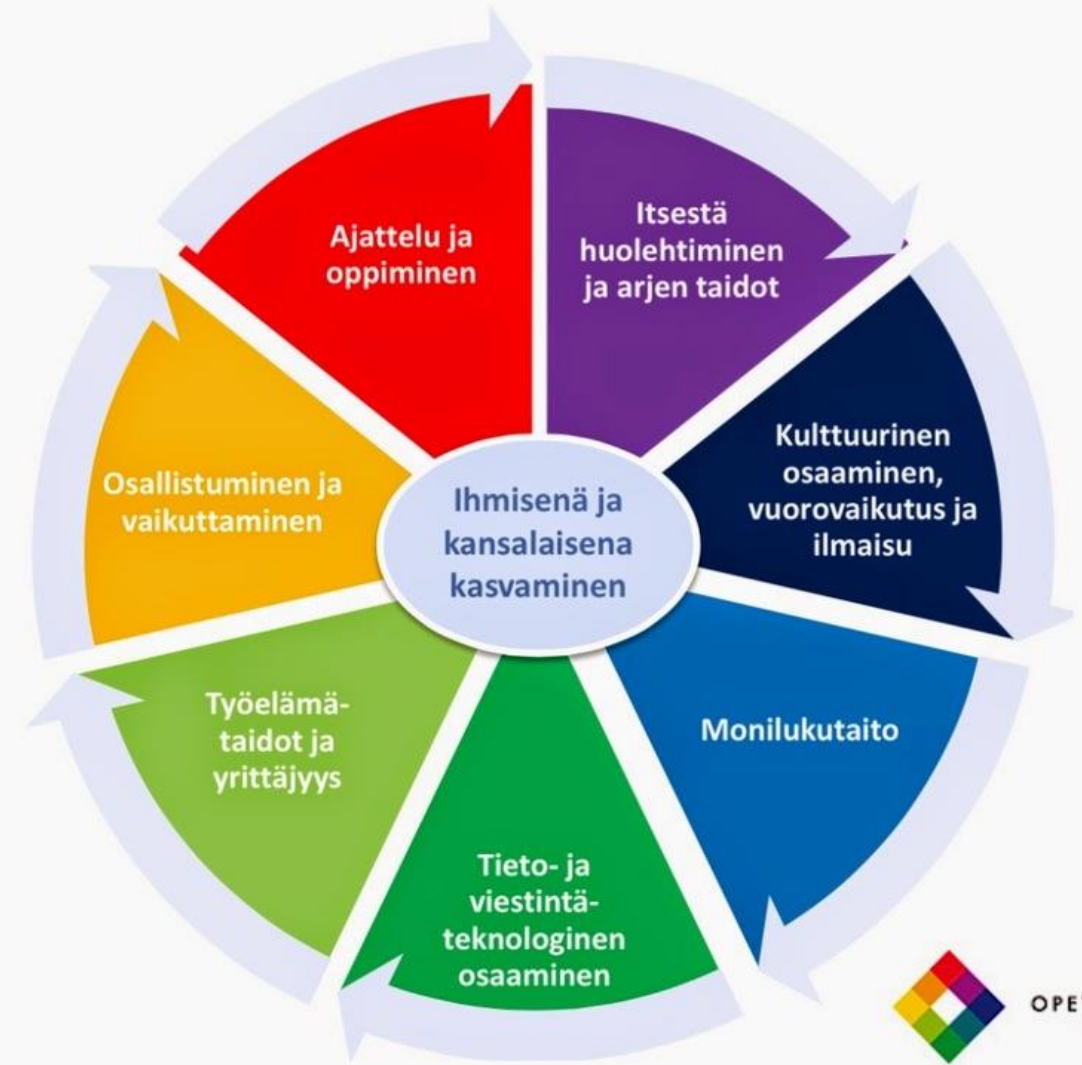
Ajattelu ja oppiminen

Itsestä huolehtiminen ja arjen taidot

Kulttuurinen osaaminen, vuorovaikutus ja ilmaisu

Monilukutaito

Tieto- ja viestintäteknologinen osaaminen

Työelämätaidot ja yrittäjyys

Osallistuminen ja vaikuttaminen

Ihmisenä ja kansalaisena kasvaminen

OPE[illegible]